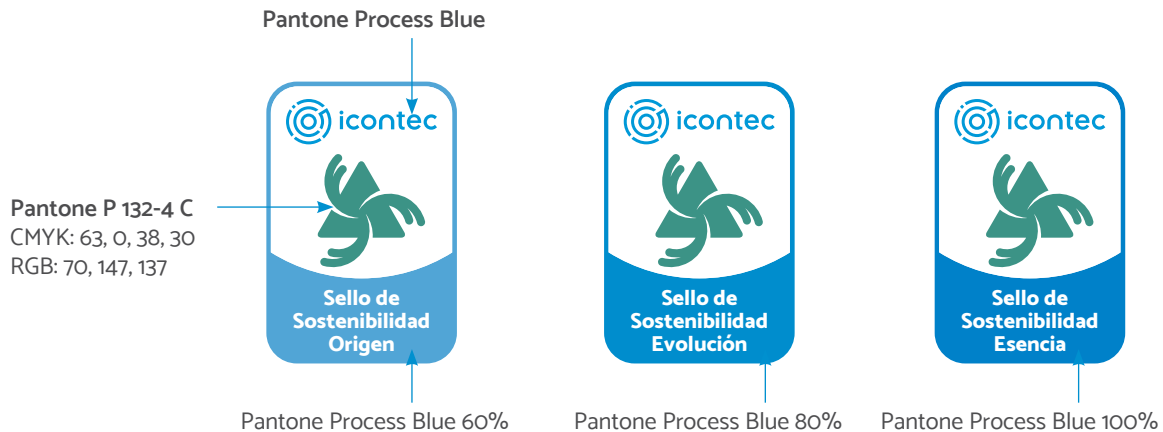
Pantone Process Blue

Pantone P 132-4 C
CMYK: 63, 0, 38, 30
RGB: 70, 147, 137

icontec

Sello de Sostenibilidad Origen

icontec

Sello de Sostenibilidad Evolución

icontec

Sello de Sostenibilidad Esencia

Pantone Process Blue 60%

Pantone Process Blue 80%

Pantone Process Blue 100%